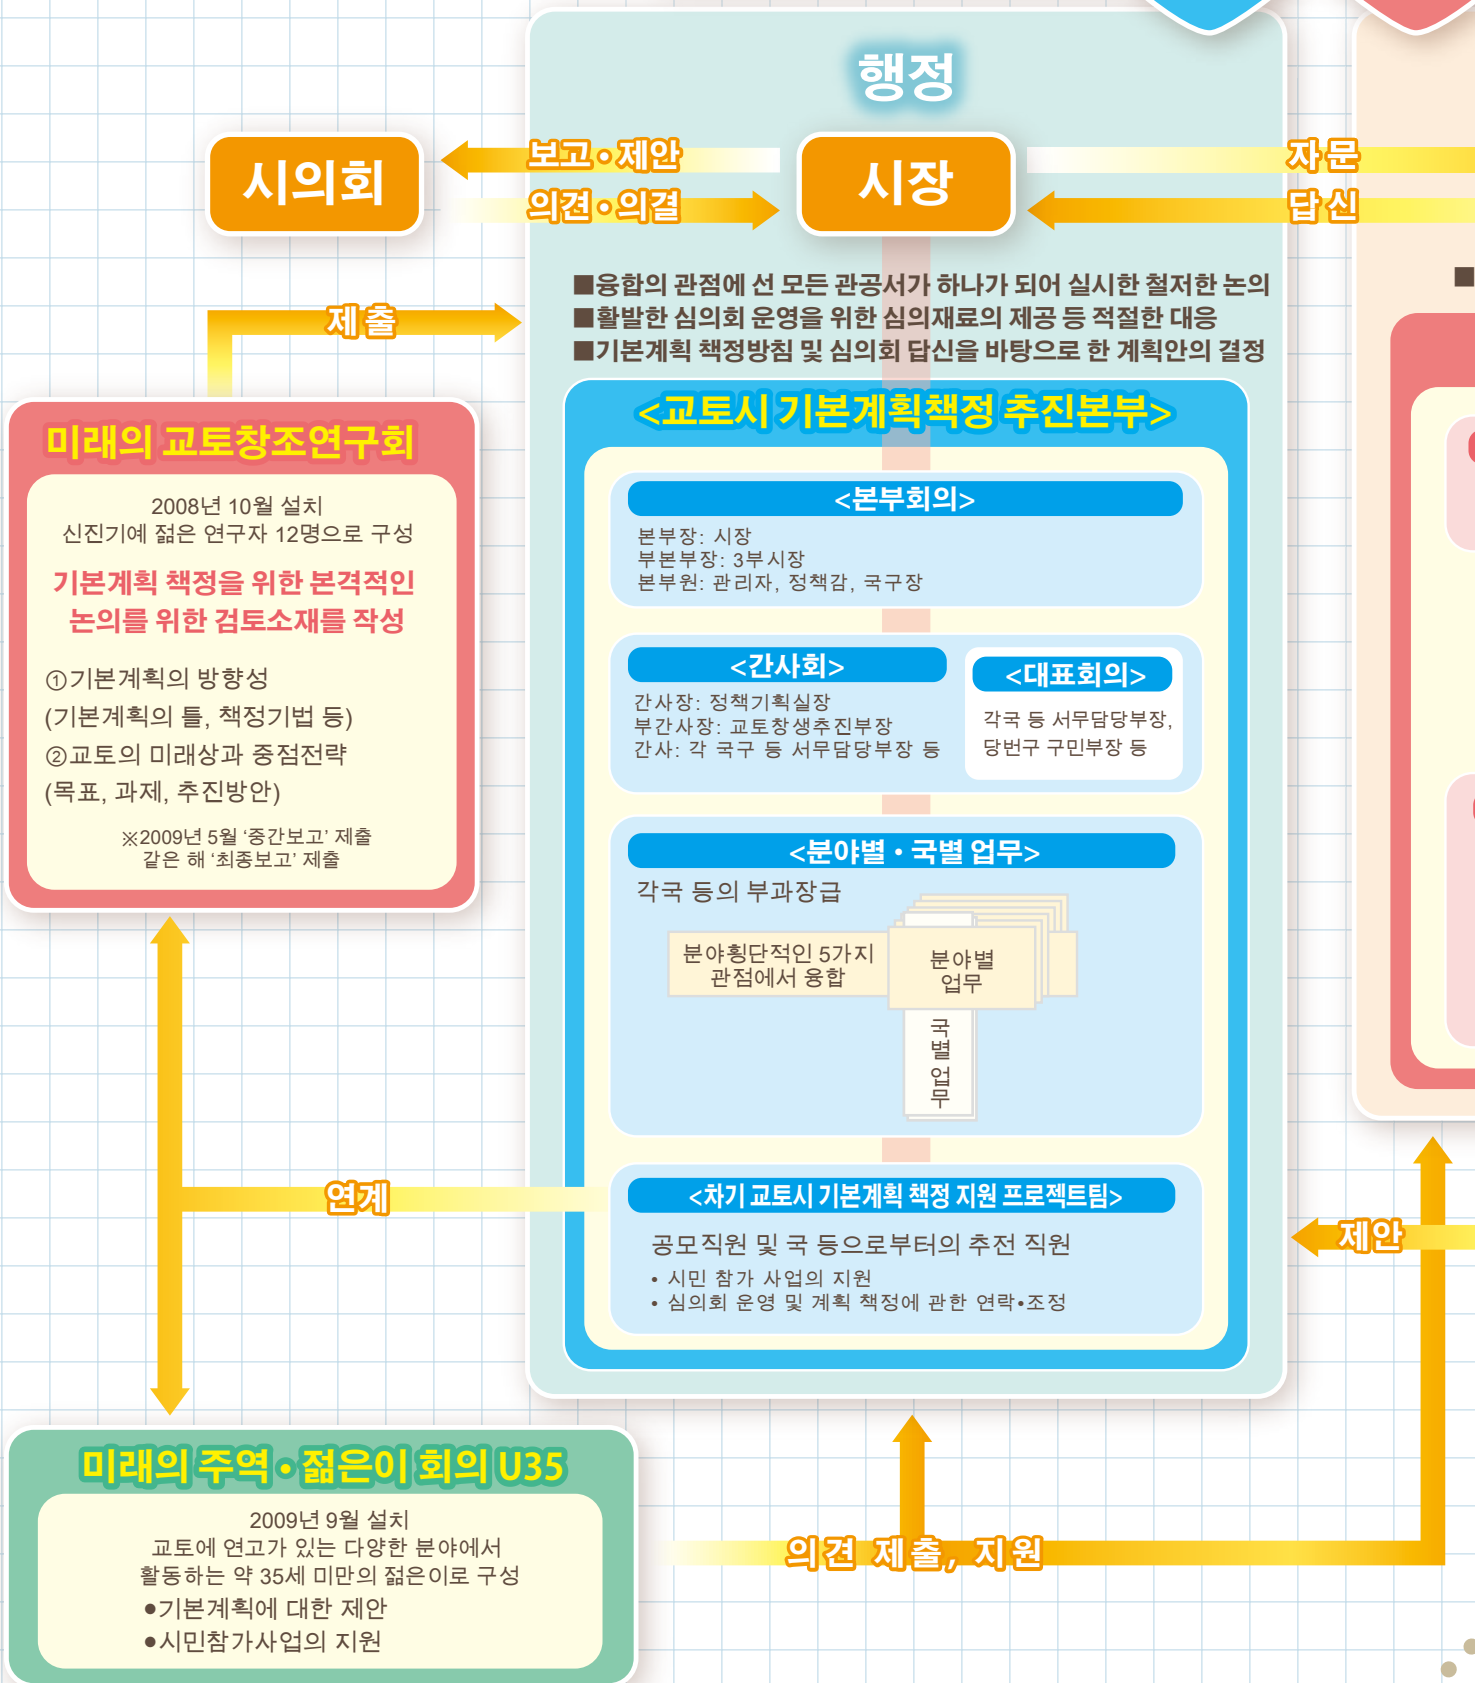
행정

시의회

보고•제안

의견•의결

시장

자문

답신

제출

■융합의 관점에 선 모든 관공서가 하나가 되어 실시한 철저한 논의
■활발한 심의회 운영을 위한 심의재료의 제공 등 적절한 대응
■기본계획 책정방침 및 심의회 답신을 바탕으로 한 계획안의 결정

미래의 교토창조연구회

2008년 10월 설치
신진기예 젊은 연구자 12명으로 구성

기본계획 책정을 위한 본격적인 논의를 위한 검토소재를 작성

①기본계획의 방향성
(기본계획의 틀, 책정기법 등)
②교토의 미래상과 중점전략
(목표, 과제, 추진방안)

※2009년 5월 '중간보고' 제출
같은 해 '최종보고' 제출

<교토시 기본계획책정 추진본부>

<본부회의>
본부장: 시장
부본부장: 3부시장
본부원: 관리자, 정책감, 국구장

<간사회>
간사장: 정책기획실장
부간사장: 교토창생추진부장
간사: 각 국구 등 서무담당부장 등

<대표회의>
각국 등 서무담당부장,
당번구 구민부장 등

<분야별•국별 업무>
각국 등의 부과장급

분야횡단적인 5가지 관점에서 융합

분야별 업무

국별 업무

연계

<차기 교토시 기본계획 책정 지원 프로젝트팀>
공모직원 및 국 등으로부터의 추천 직원
• 시민 참가 사업의 지원
• 심의회 운영 및 계획 책정에 관한 연락•조정

제안

미래의 주역•젊은이 회의 U35

2009년 9월 설치
교토에 연고가 있는 다양한 분야에서
활동하는 약 35세 미만의 젊은이로 구성
•기본계획에 대한 제안
•시민참가사업의 지원

의견 제출, 지원